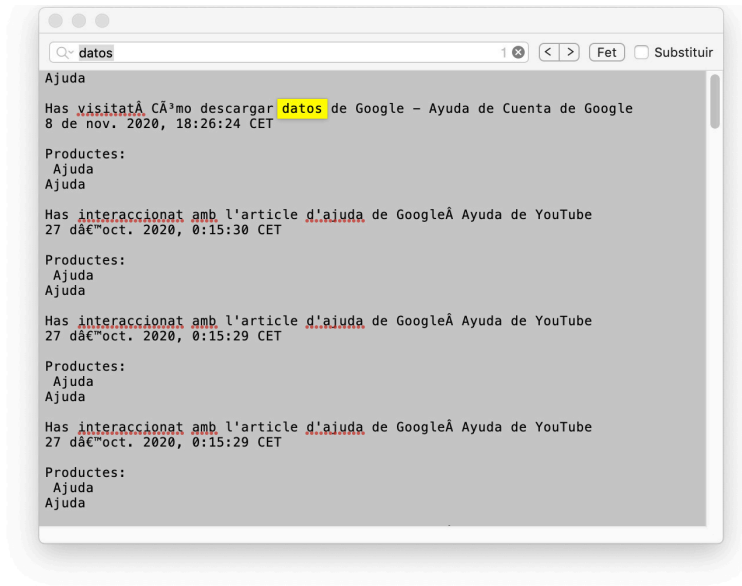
datos 1 < > Fet Substituir

Ajuda

Has visitatÂ CÃ³mo descargar datos de Google - Ayuda de Cuenta de Google
8 de nov. 2020, 18:26:24 CET

Productes:
 Ajuda
Ajuda

Has interaccionat amb l'article d'ajuda de GoogleÂ Ayuda de YouTube
27 dâ€™oct. 2020, 0:15:30 CET

Productes:
 Ajuda
Ajuda

Has interaccionat amb l'article d'ajuda de GoogleÂ Ayuda de YouTube
27 dâ€™oct. 2020, 0:15:29 CET

Productes:
 Ajuda
Ajuda

Has interaccionat amb l'article d'ajuda de GoogleÂ Ayuda de YouTube
27 dâ€™oct. 2020, 0:15:29 CET

Productes:
 Ajuda
Ajuda